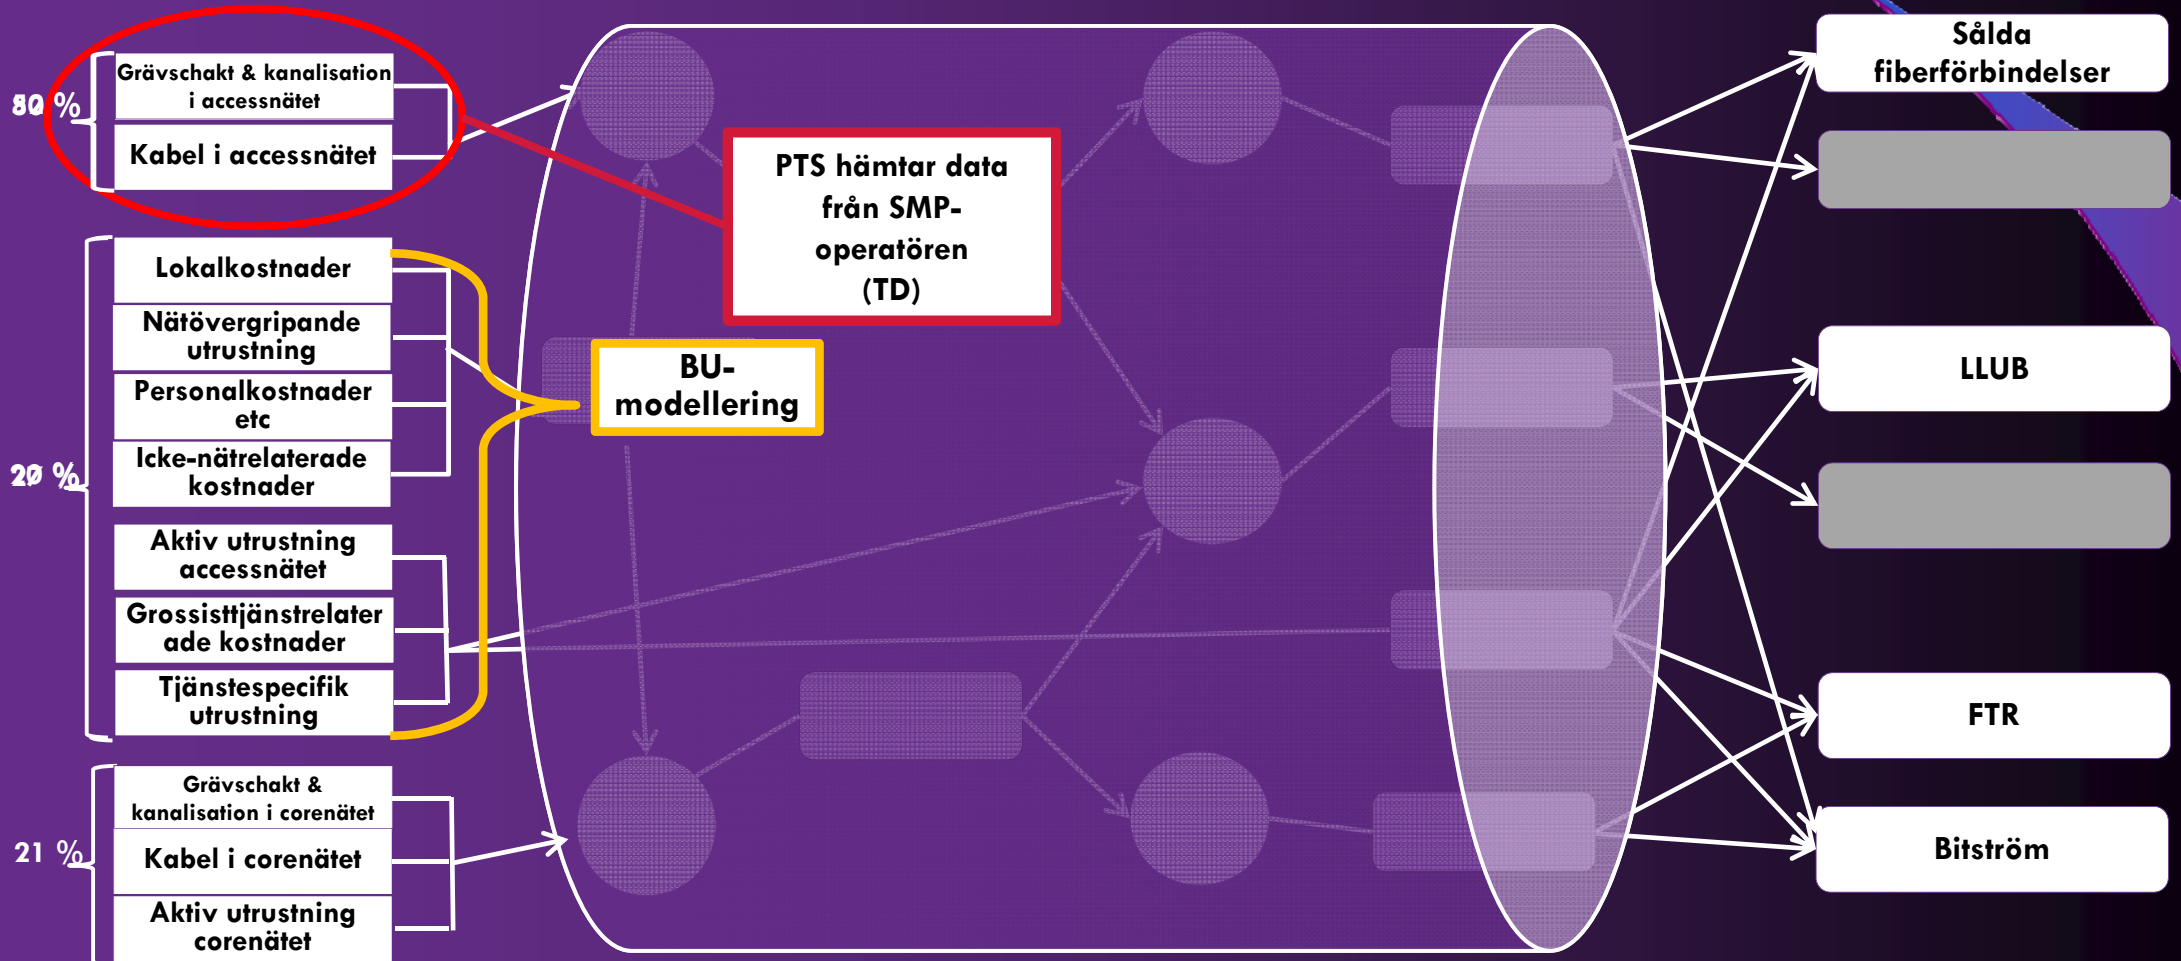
80 %

Grävschakt & kanalisation i accessnätet

Kabel i accessnätet

20 %

Lokalkostnader

Nätövergripande utrustning

Personalkostnader etc

Icke-nätrelaterade kostnader

Aktiv utrustning accessnätet

Grossisttjänstrelaterade kostnader

Tjänstespecifik utrustning

21 %

Grävschakt & kanalisation i corenätet

Kabel i corenätet

Aktiv utrustning corenätet

PTS hämtar data från SMP-operatören (TD)

BU-modellering

Sålda fiberförbindelser

LLUB

FTR

Bitström